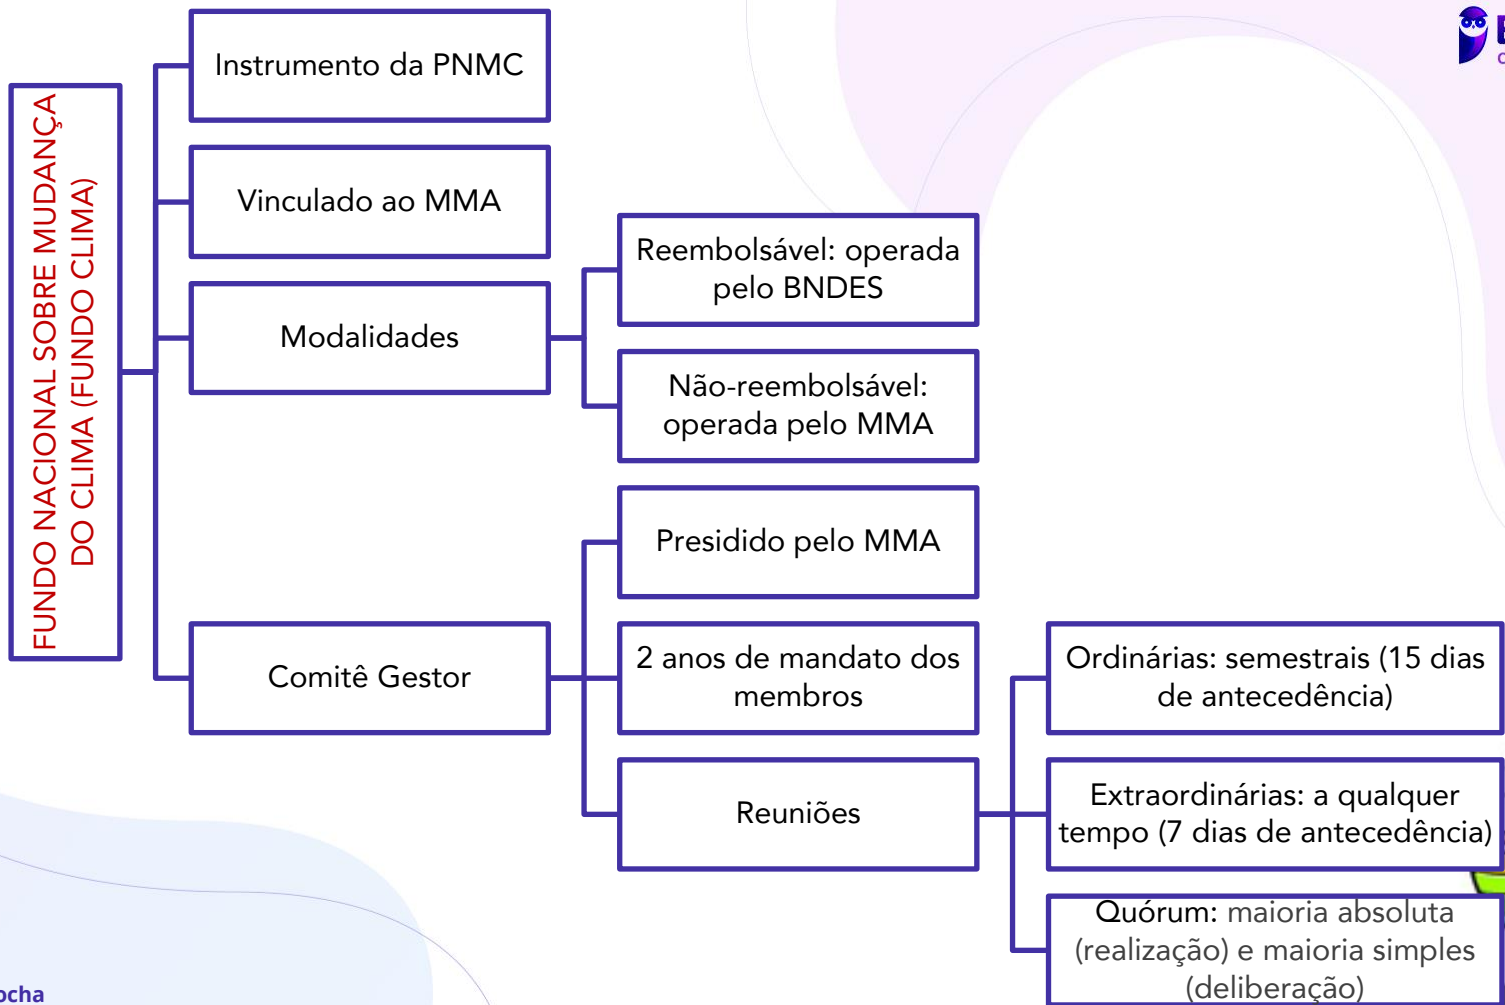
FUNDO NACIONAL SOBRE MUDANÇA DO CLIMA (FUNDO CLIMA)

Instrumento da PNMC

Vinculado ao MMA

Modalidades

Reembolsável: operada pelo BNDES

Não-reembolsável: operada pelo MMA

Comitê Gestor

Presidido pelo MMA

2 anos de mandato dos membros

Reuniões

Ordinárias: semestrais (15 dias de antecedência)

Extraordinárias: a qualquer tempo (7 dias de antecedência)

Quórum: maioria absoluta (realização) e maioria simples (deliberação)

ocha